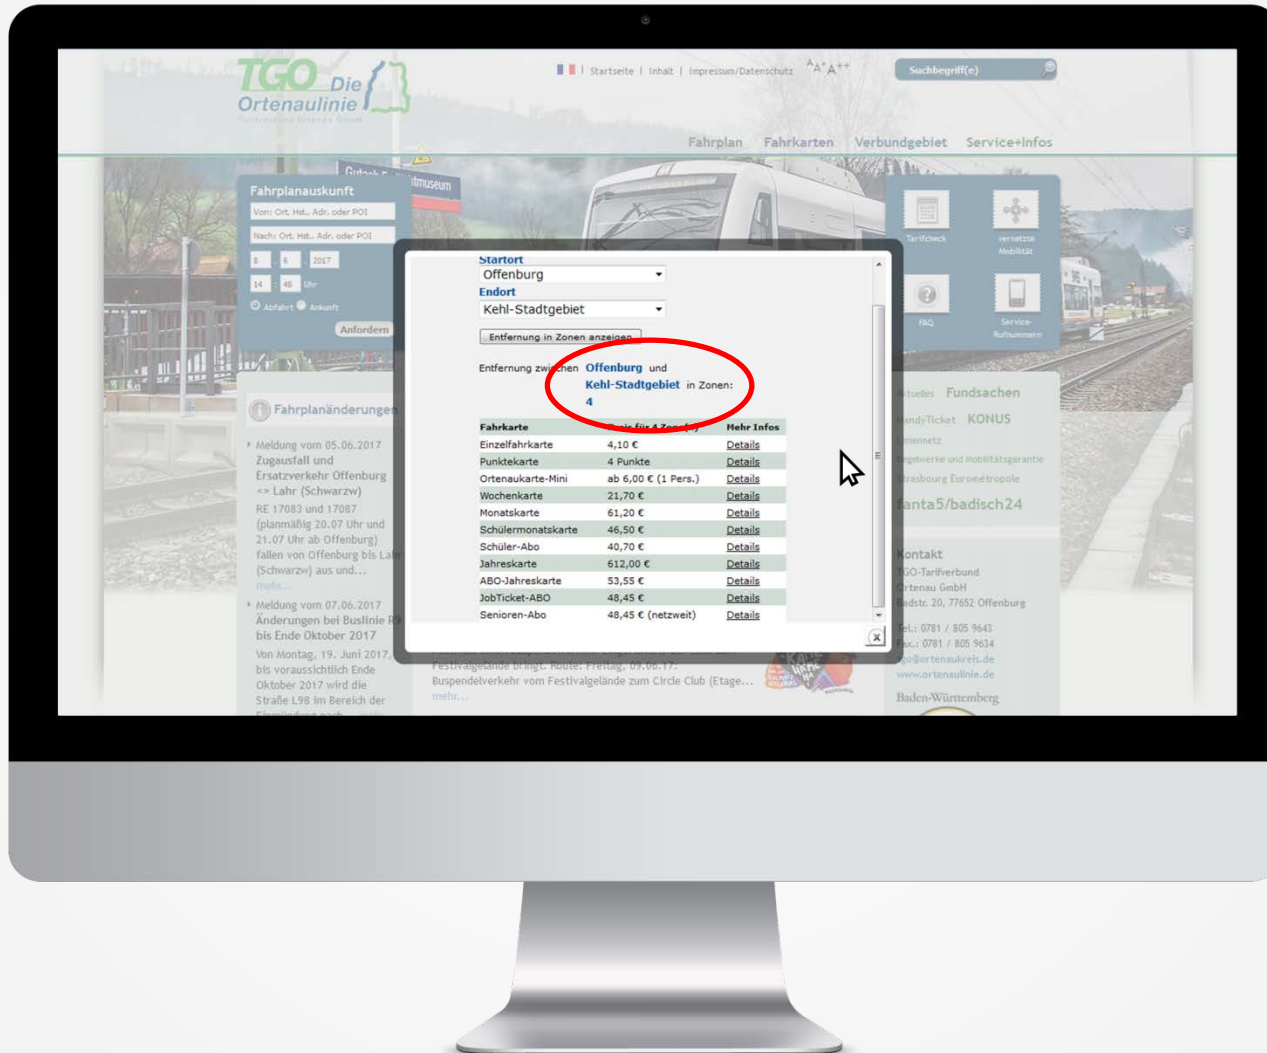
TGO Die Ortenaulinie

Startseite | Inhalt | Impressum/Datenschutz A A+ A++

Suchbegriff(e)

Fahrplan Fahrkarten Verbundgebiet Service+Infos

Fahrplanauskunft
Von: Ort, Hst., Adr. oder POI
Nach: Ort, Hst., Adr. oder POI
8 . 6 . 2017
14 : 48 Uhr
Abfahrt Ankunft
Anfordern

Fahrplanänderungen
Meldung vom 05.06.2017
Zugausfall und Ersatzverkehr Offenburg <> Lahr (Schwarzw)
RE 17083 und 17087 (planmäßig 20.07 Uhr und 21.07 Uhr ab Offenburg) fallen von Offenburg bis Lahr (Schwarzw) aus und...
mehr...
Meldung vom 07.06.2017
Änderungen bei Buslinie R9 bis Ende Oktober 2017
Von Montag, 19. Juni 2017, bis voraussichtlich Ende Oktober 2017 wird die Straße L98 im Bereich der

Startort
Offenburg
Endort
Kehl-Stadtgebiet
Entfernung in Zonen anzeigen

Entfernung zwischen Offenburg und Kehl-Stadtgebiet in Zonen: 4

| Fahrkarte | Preis für 4 Zone(n) | Mehr Infos |
|---|---|---|
| Einzelfahrkarte | 4,10 € | Details |
| Punktekarte | 4 Punkte | Details |
| Ortenaukarte-Mini | ab 6,00 € (1 Pers.) | Details |
| Wochenkarte | 21,70 € | Details |
| Monatskarte | 61,20 € | Details |
| Schülermonatskarte | 46,50 € | Details |
| Schüler-Abo | 40,70 € | Details |
| Jahreskarte | 612,00 € | Details |
| ABO-Jahreskarte | 53,55 € | Details |
| JobTicket-ABO | 48,45 € | Details |
| Senioren-Abo | 48,45 € (netzweit) | Details |

Festivalgelände bringt. Route: Freitag, 09.06.17:
Buspendelverkehr vom Festivalgelände zum Circle Club (Etage...
mehr...

Tarifcheck
vernetzte Mobilität
FAQ
Service-Rufnummern

Aktuelles Fundsachen
HandyTicket KONUS
Liniennetz
Regelwerke und Mobilitätsgarantie
Strasbourg Eurométropole
fanta5/badisch24

Kontakt
TGO-Tarifverbund Ortenau GmbH
Badstr. 20, 77652 Offenburg
Tel.: 0781 / 805 9643
Fax.: 0781 / 805 9634
tgo@ortenaukreis.de
www.ortenaulinie.de
Baden-Württemberg